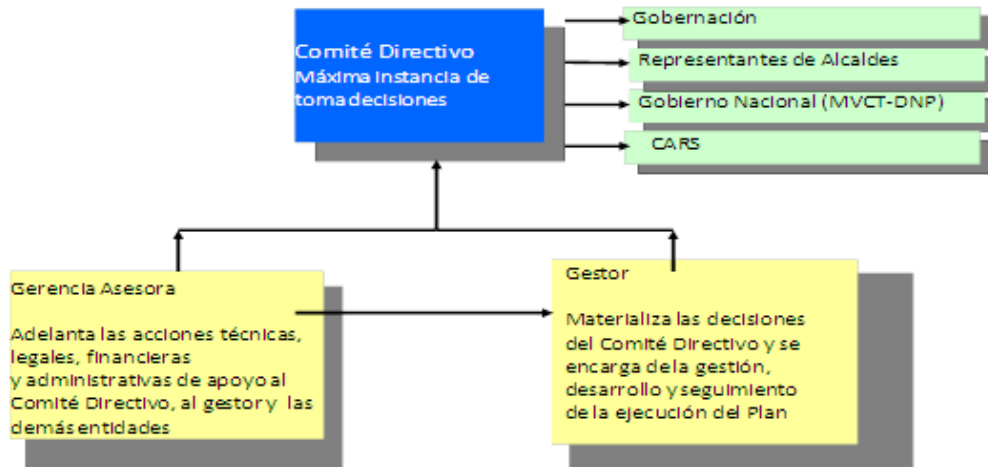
Comité Directivo
Máxima instancia de toma decisiones

Gobernación

Representantes de Alcaldes

Gobierno Nacional (MVCT-DNP)

CARS

Gerencia Asesora

Adelanta las acciones técnicas, legales, financieras y administrativas de apoyo al Comité Directivo, al gestor y las demás entidades

Gestor

Materializa las decisiones del Comité Directivo y se encarga de la gestión, desarrollo y seguimiento de la ejecución del Plan